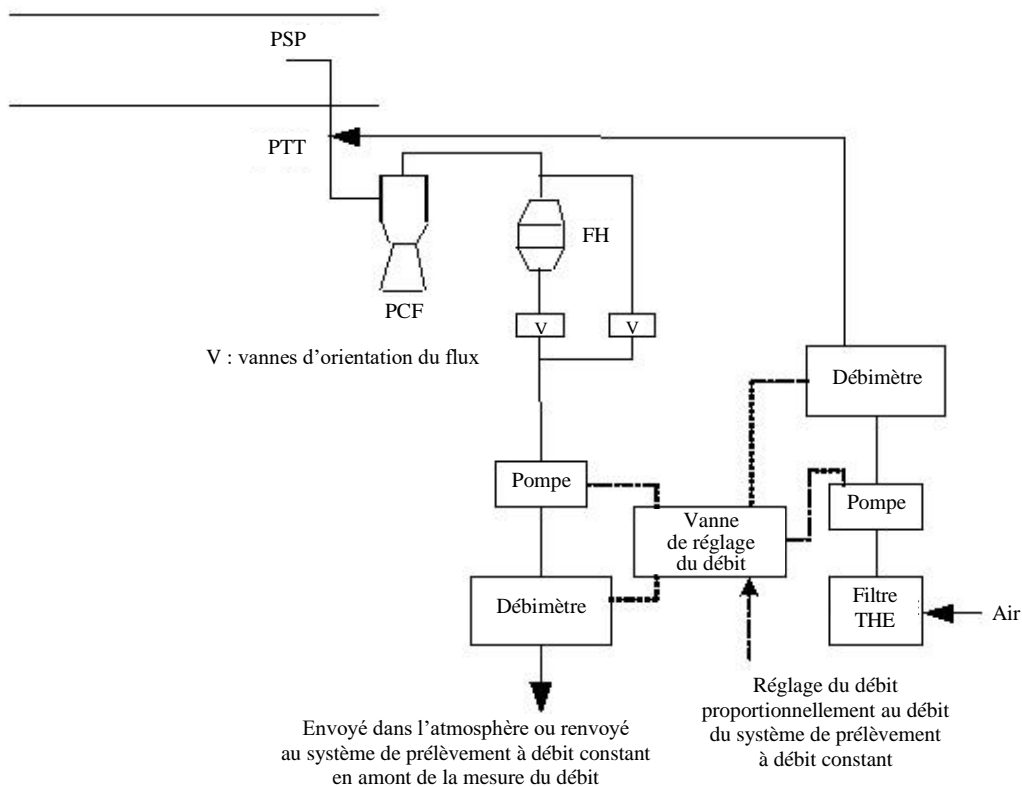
PSP

PTT

FH

PCF

V

V

V : vannes d'orientation du flux

Débimètre

Pompe

Vanne de réglage du débit

Pompe

Débimètre

Filtre THE

Air

Envoyé dans l'atmosphère ou renvoyé au système de prélèvement à débit constant en amont de la mesure du débit

Réglage du débit proportionnellement au débit du système de prélèvement à débit constant